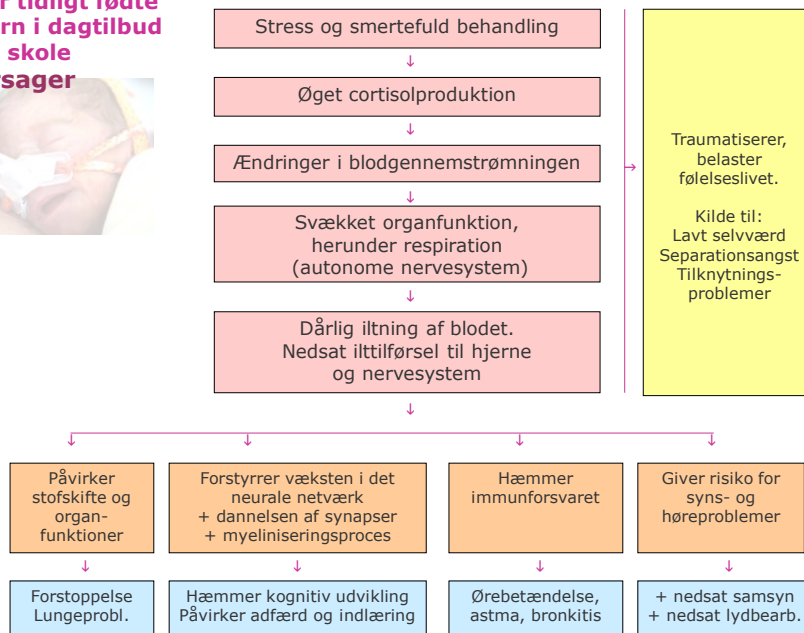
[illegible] tidligt fødte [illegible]rn i dagtilbud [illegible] skole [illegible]sager

Stress og smertefuld behandling

Øget cortisolproduktion

Ændringer i blodgennemstrømningen

Svækket organfunktion, herunder respiration (autonome nervesystem)

Dårlig iltning af blodet. Nedsat ilttilførsel til hjerne og nervesystem

Traumatiserer, belaster følelseslivet.

Kilde til:
Lavt selvværd
Separationsangst
Tilknytningsproblemer

Påvirker stofskifte og organfunktioner

Forstyrrer væksten i det neurale netværk
+ dannelsen af synapser
+ myeliniseringsproces

Hæmmer immunforsvaret

Giver risiko for syns- og høreproblemer

Forstoppelse
Lungeprobl.

Hæmmer kognitiv udvikling
Påvirker adfærd og indlæring

Ørebetændelse, astma, bronkitis

+ nedsat samsyn
+ nedsat lydbearb.